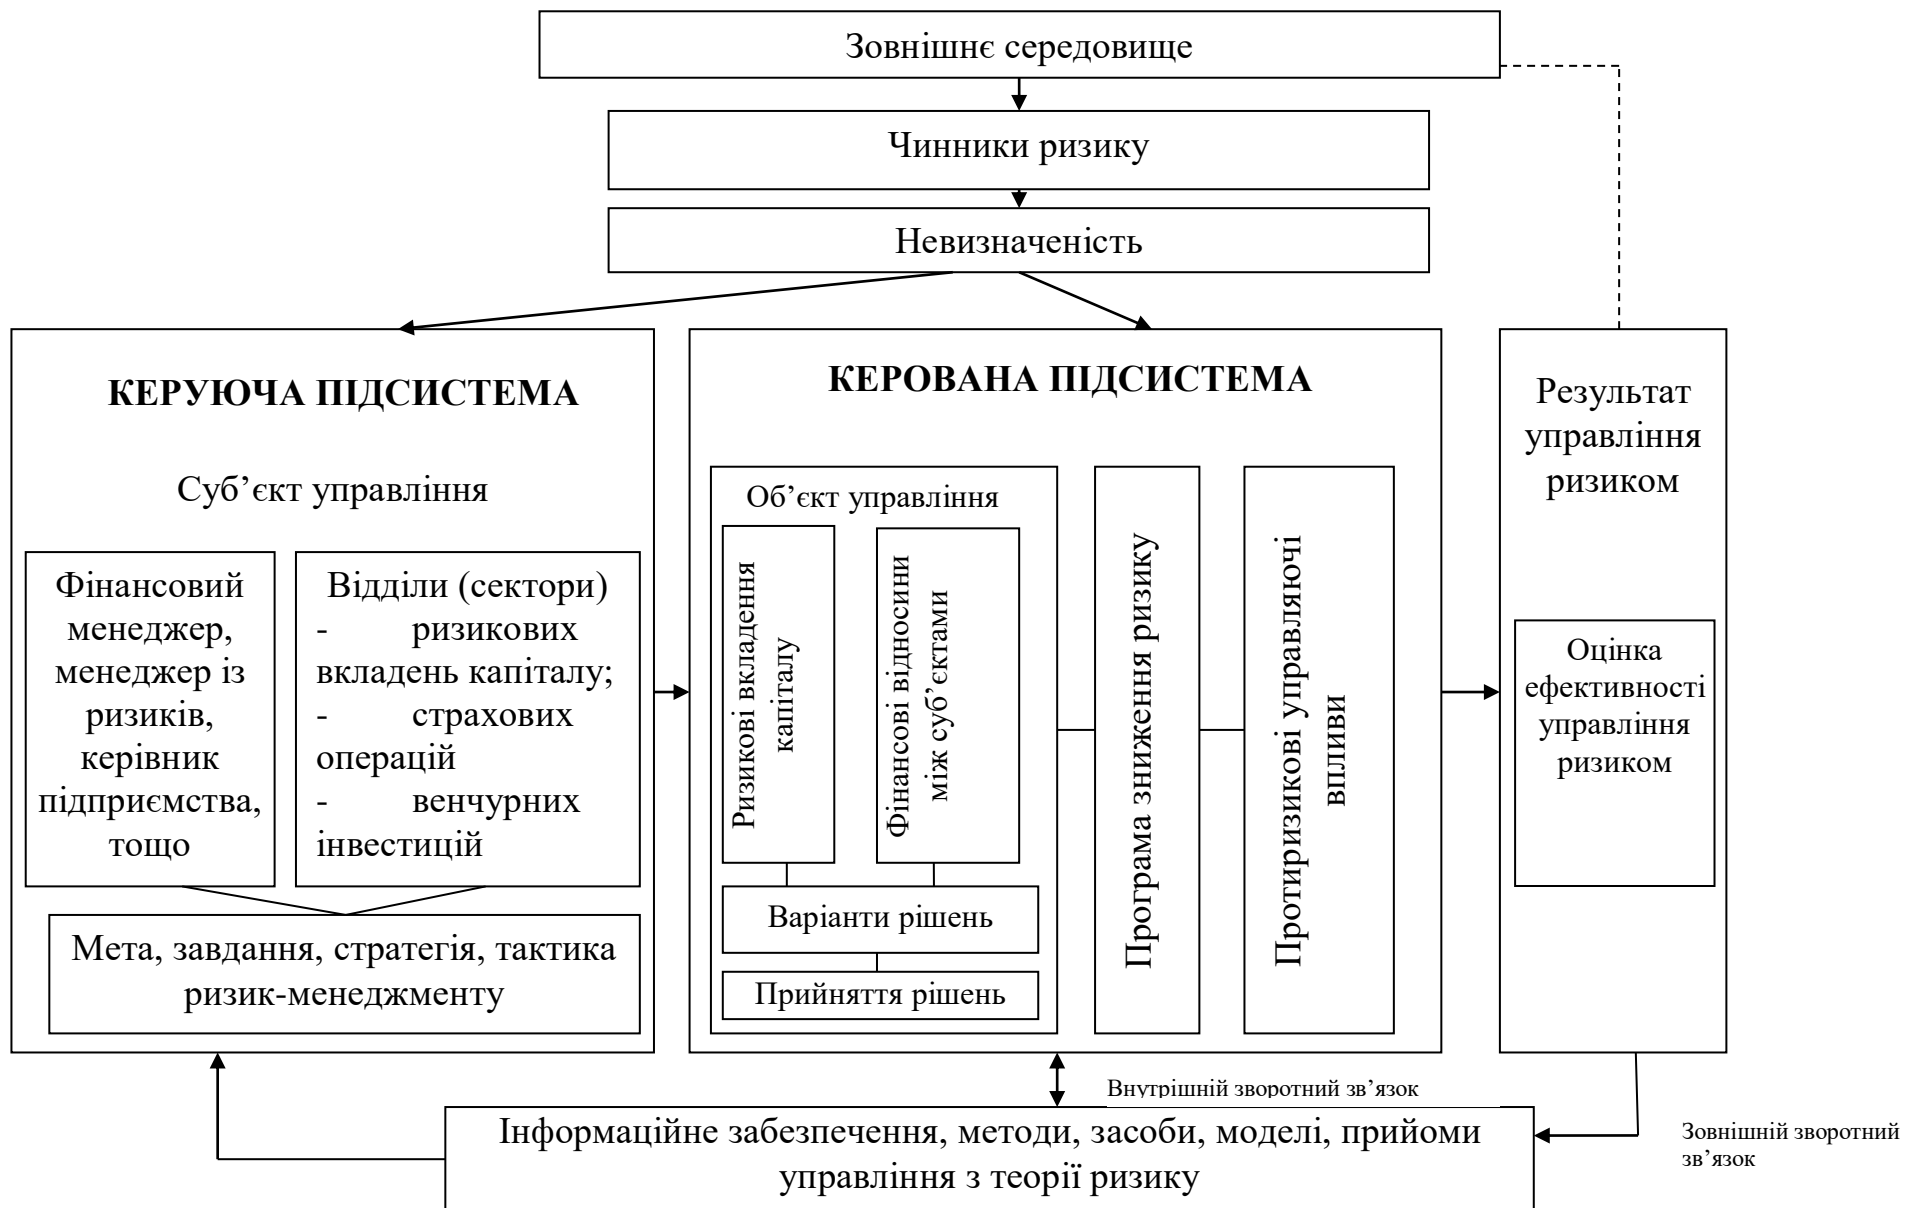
Зовнішнє середовище

Чинники ризику

Невизначеність

КЕРУЮЧА ПІДСИСТЕМА

Суб’єкт управління

Фінансовий менеджер, менеджер із ризиків, керівник підприємства, тощо

Відділи (сектори)
- ризикових вкладень капіталу;
- страхових операцій
- венчурних інвестицій

Мета, завдання, стратегія, тактика ризик-менеджменту

КЕРОВАНА ПІДСИСТЕМА

Об’єкт управління

Ризикові вкладення капіталу

Фінансові відносини між суб’єктами

Варіанти рішень

Прийняття рішень

Програма зниження ризику

Протиризикові управляючі впливи

Результат управління ризиком

Оцінка ефективності управління ризиком

Внутрішній зворотний зв’язок

Інформаційне забезпечення, методи, засоби, моделі, прийоми управління з теорії ризику

Зовнішній зворотний зв’язок